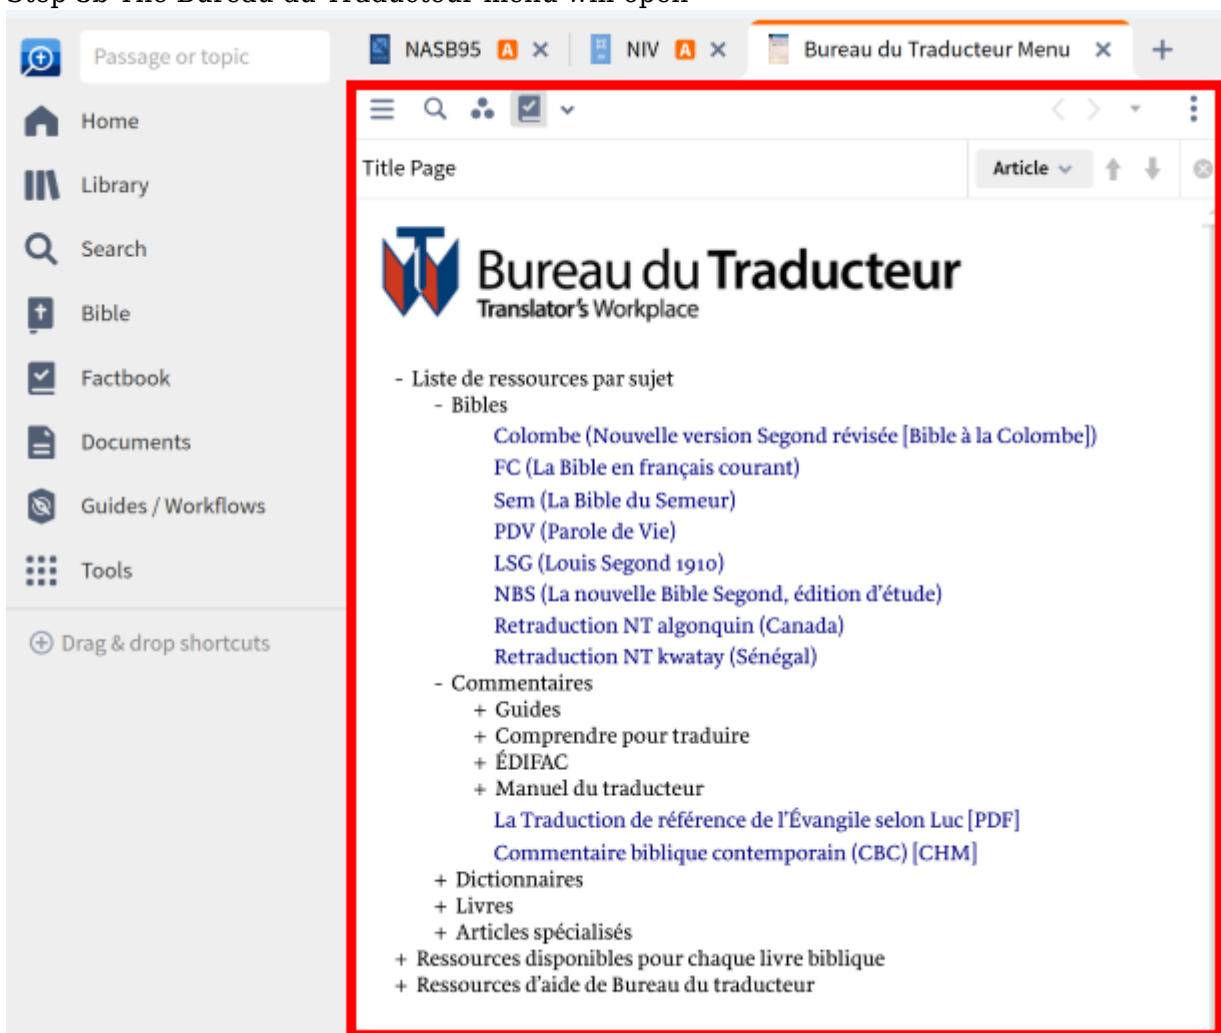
Step 3b The Bureau du Traducteur menu will open

Passage or topic

Home

Library

Search

Bible

Factbook

Documents

Guides / Workflows

Tools

Drag & drop shortcuts

NASB95 A ×

NIV A ×

Bureau du Traducteur Menu ×

+

Title Page

Article

Bureau du Traducteur
Translator's Workplace

- Liste de ressources par sujet
- Bibles
Colombe (Nouvelle version Segond révisée [Bible à la Colombe])
FC (La Bible en français courant)
Sem (La Bible du Semeur)
PDV (Parole de Vie)
LSG (Louis Segond 1910)
NBS (La nouvelle Bible Segond, édition d'étude)
Retraduction NT algonquin (Canada)
Retraduction NT kwatay (Sénégal)
- Commentaires
+ Guides
+ Comprendre pour traduire
+ ÉDIFAC
+ Manuel du traducteur
La Traduction de référence de l'Évangile selon Luc [PDF]
Commentaire biblique contemporain (CBC) [CHM]
+ Dictionnaires
+ Livres
+ Articles spécialisés
+ Ressources disponibles pour chaque livre biblique
+ Ressources d'aide de Bureau du traducteur